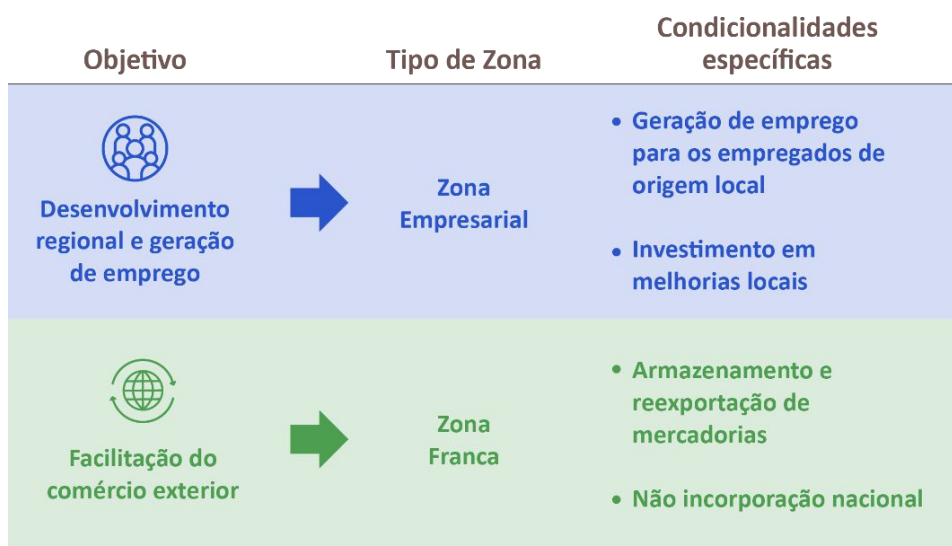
| Objetivo | Tipo de Zona | Condicionalidades específicas |
|---|---|---|
| Desenvolvimento regional e geração de emprego | Zona Empresarial | • Geração de emprego para os empregados de origem local<br>• Investimento em melhorias locais |
| Facilitação do comércio exterior | Zona Franca | • Armazenamento e reexportação de mercadorias<br>• Não incorporação nacional |